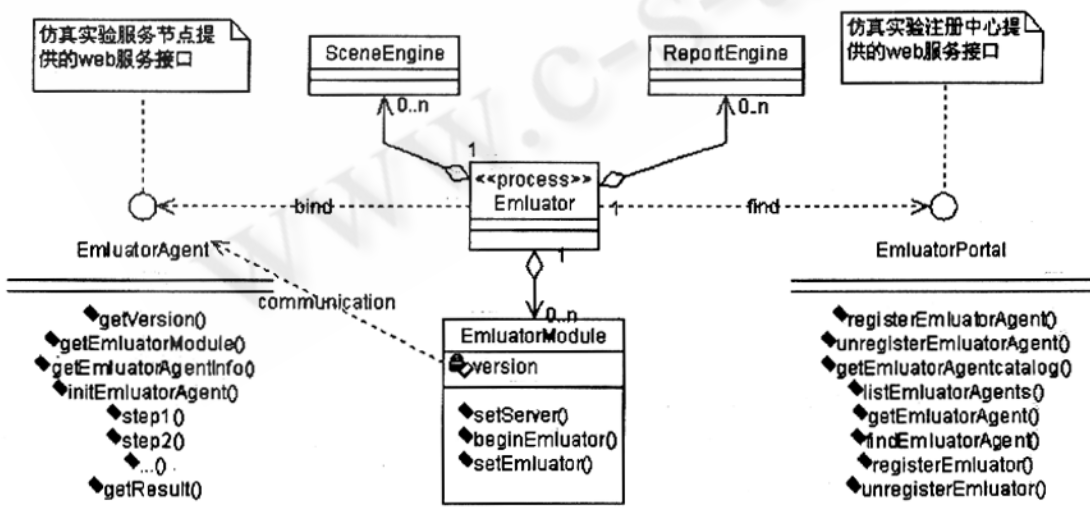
仿真实验服务节点提供的web服务接口

SceneEngine

ReportEngine

仿真实验注册中心提供的web服务接口

0..n

0..n

1

<<process>>
Emluator

bind

1

find

EmluatorAgent

1

EmluatorPortal

communication

0..n

getVersion()
getEmluatorModule()
getEmluatorAgentInfo()
initEmluatorAgent()
step1()
step2()
...()
getResult()

EmluatorModule
version

setServer()
beginEmluator()
setEmluator()

registerEmluatorAgent()
unregisterEmluatorAgent()
getEmluatorAgentcatalog()
listEmluatorAgents()
getEmluatorAgent()
findEmluatorAgent()
registerEmluator()
unregisterEmluator()